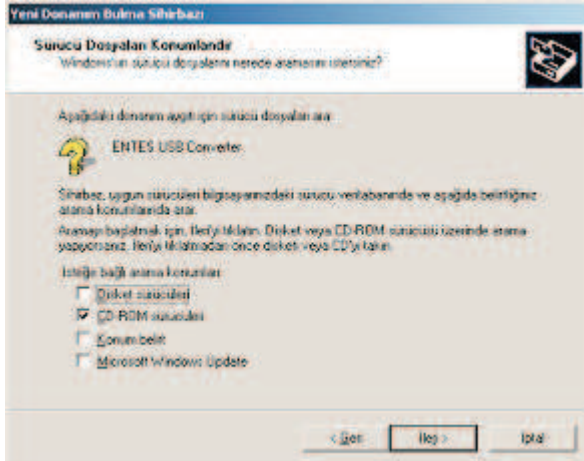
Yeni Donanım Bulma Sihirbazı

Sürücü Dosyaları Konumlandır
Windows'un sürücü dosyalarını nerede aramasını istersiniz?

Aşağıdaki donanım aygıtı için sürücü dosyalarını ara:

ENTES USB Converter

Sihirbaz, uygun sürücüleri bilgisayarınızdaki sürücü veritabanında ve aşağıda belirttiğiniz arama konumlarında arar.

Aramayı başlatmak için, İleri'yi tıklatın. Disket veya CD-ROM sürücüsü üzerinde arama yapıyorsanız, İleri'yi tıklatmadan önce disketi veya CD'yi takın.

İsteğe bağlı arama konumları:
Disket sürücüleri
CD-ROM sürücüleri
Konum belirt
Microsoft Windows Update

< Geri | İleri > | İptal